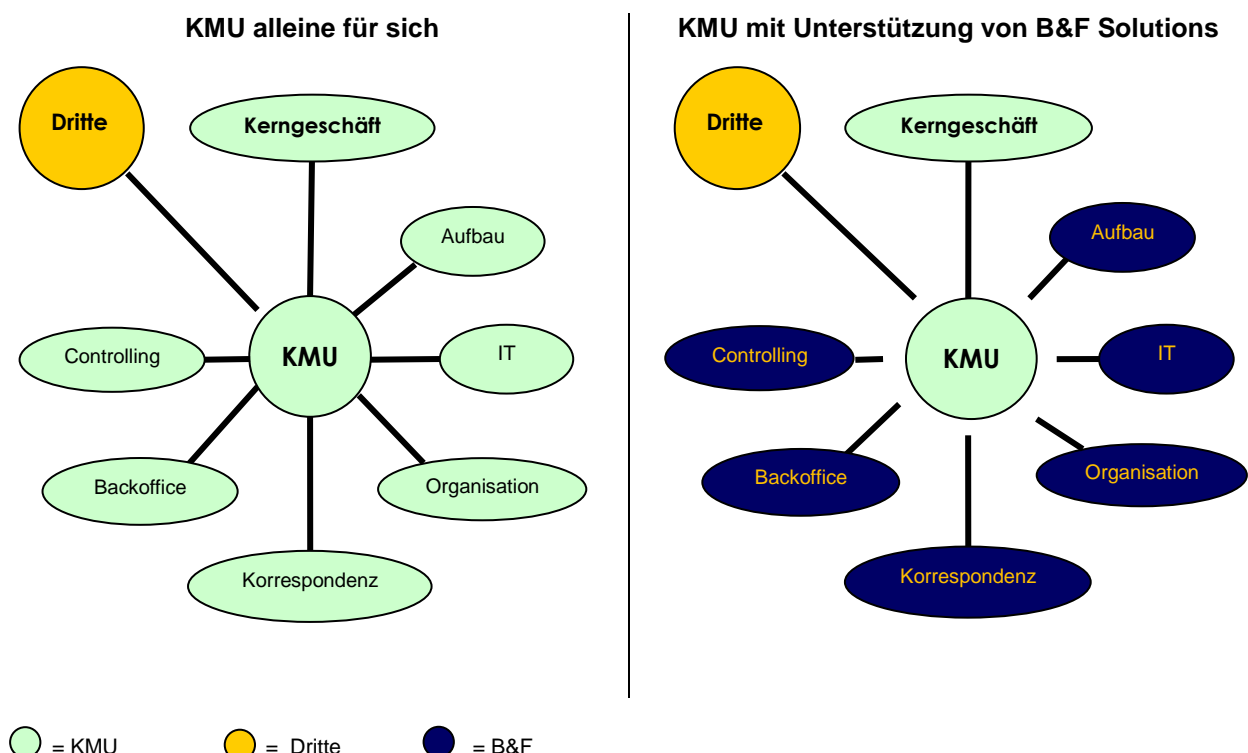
KMU alleine für sich

Dritte

Kerngeschäft

Aufbau

Controlling

KMU

IT

Backoffice

Organisation

Korrespondenz

KMU mit Unterstützung von B&F Solutions

Dritte

Kerngeschäft

Aufbau

Controlling

KMU

IT

Backoffice

Organisation

Korrespondenz

= KMU = Dritte = B&F